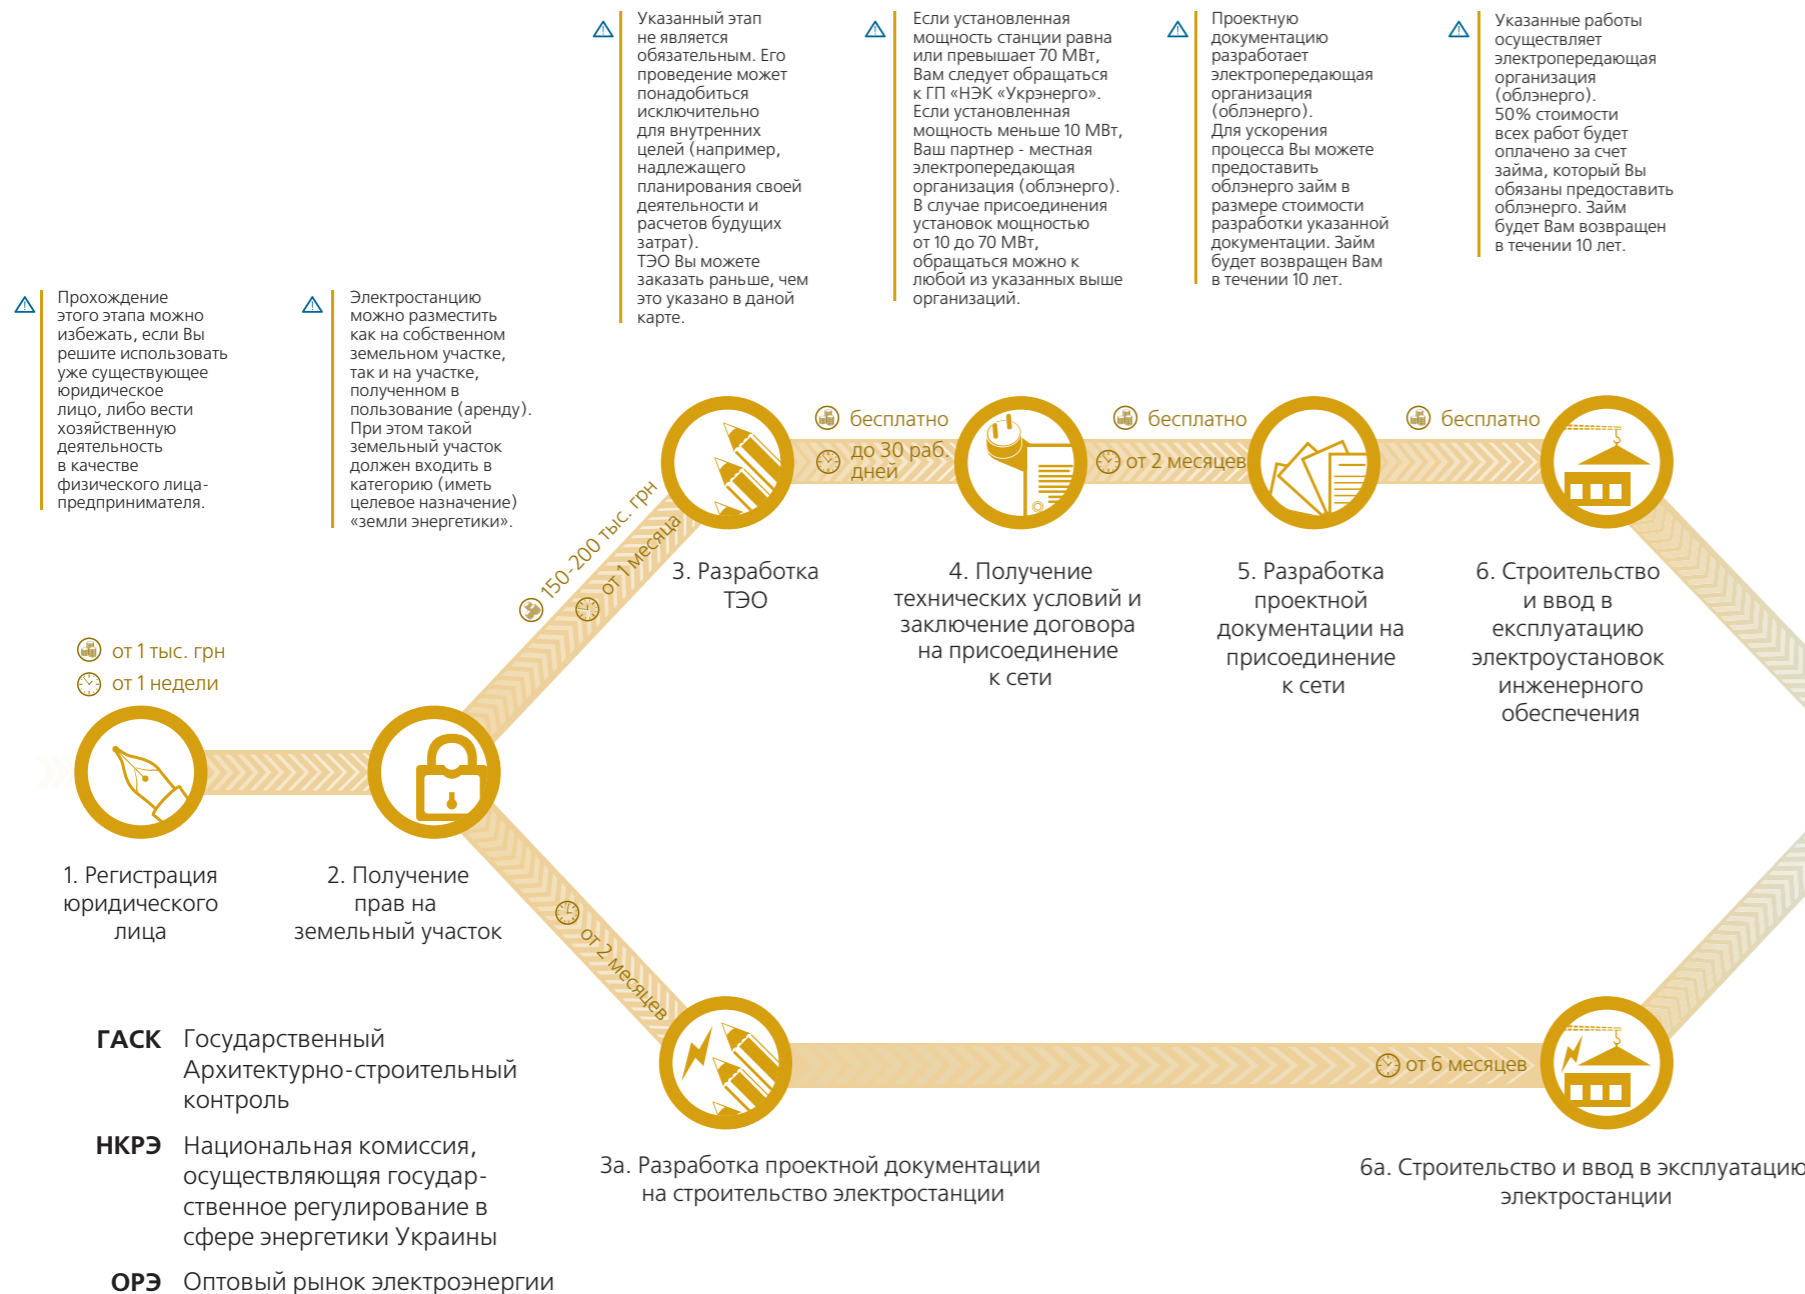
Указанный этап не является обязательным. Его проведение может понадобиться исключительно для внутренних целей (например, надлежащего планирования своей деятельности и расчетов будущих затрат). ТЭО Вы можете заказать раньше, чем это указано в даной карте.

Если установленная мощность станции равна или превышает 70 МВт, Вам следует обращаться к ГП «НЭК «Укрэнерго». Если установленная мощность меньше 10 МВт, Ваш партнер - местная электропередающая организация (облэнерго). В случае присоединения установок мощностью от 10 до 70 МВт, обращаться можно к любой из указанных выше организаций.

Проектную документацию разработает электропередающая организация (облэнерго). Для ускорения процесса Вы можете предоставить облэнерго займ в размере стоимости разработки указанной документации. Займ будет возвращен Вам в течении 10 лет.

Указанные работы осуществляет электропередающая организация (облэнерго). 50% стоимости всех работ будет оплачено за счет займа, который Вы обязаны предоставить облэнерго. Займ будет возвращен в течении 10 лет.

Прохождение этого этапа можно избежать, если Вы решите использовать уже существующее юридическое лицо, либо вести хозяйственную деятельность в качестве физического лица-предпринимателя.

Электростанцию можно разместить как на собственном земельном участке, так и на участке, полученном в пользование (аренду). При этом такой земельный участок должен входить в категорию (иметь целевое назначение) «земли энергетики».

бесплатно
до 30 раб. дней
бесплатно
от 2 месяцев
бесплатно

150-200 тыс. грн
от 1 месяца

3. Разработка ТЭО

4. Получение технических условий и заключение договора на присоединение к сети

5. Разработка проектной документации на присоединение к сети

6. Строительство и ввод в эксплуатацию электроустановок инженерного обеспечения

от 1 тыс. грн
от 1 недели

1. Регистрация юридического лица

2. Получение прав на земельный участок

от 2 месяцев

от 6 месяцев

ГАСК Государственный Архитектурно-строительный контроль

НКРЭ Национальная комиссия, осуществляющая государственное регулирование в сфере энергетики Украины

ОРЭ Оптовый рынок электроэнергии

3а. Разработка проектной документации на строительство электростанции

6а. Строительство и ввод в эксплуатацию электростанции